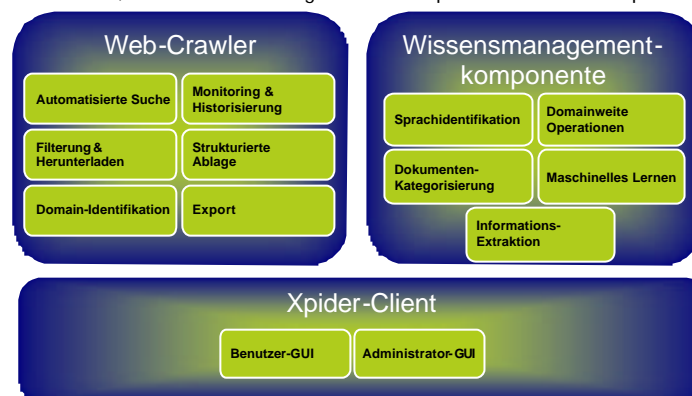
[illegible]

Web-Crawler

Automatisierte Suche

Monitoring & Historisierung

Filterung & Herunterladen

Strukturierte Ablage

Domain-Identifikation

Export

Wissensmanagementkomponente

Sprachidentifikation

Domainweite Operationen

Dokumenten-Kategorisierung

Maschinelles Lernen

Informations-Extraktion

Xpider-Client

Benutzer-GUI

Administrator-GUI